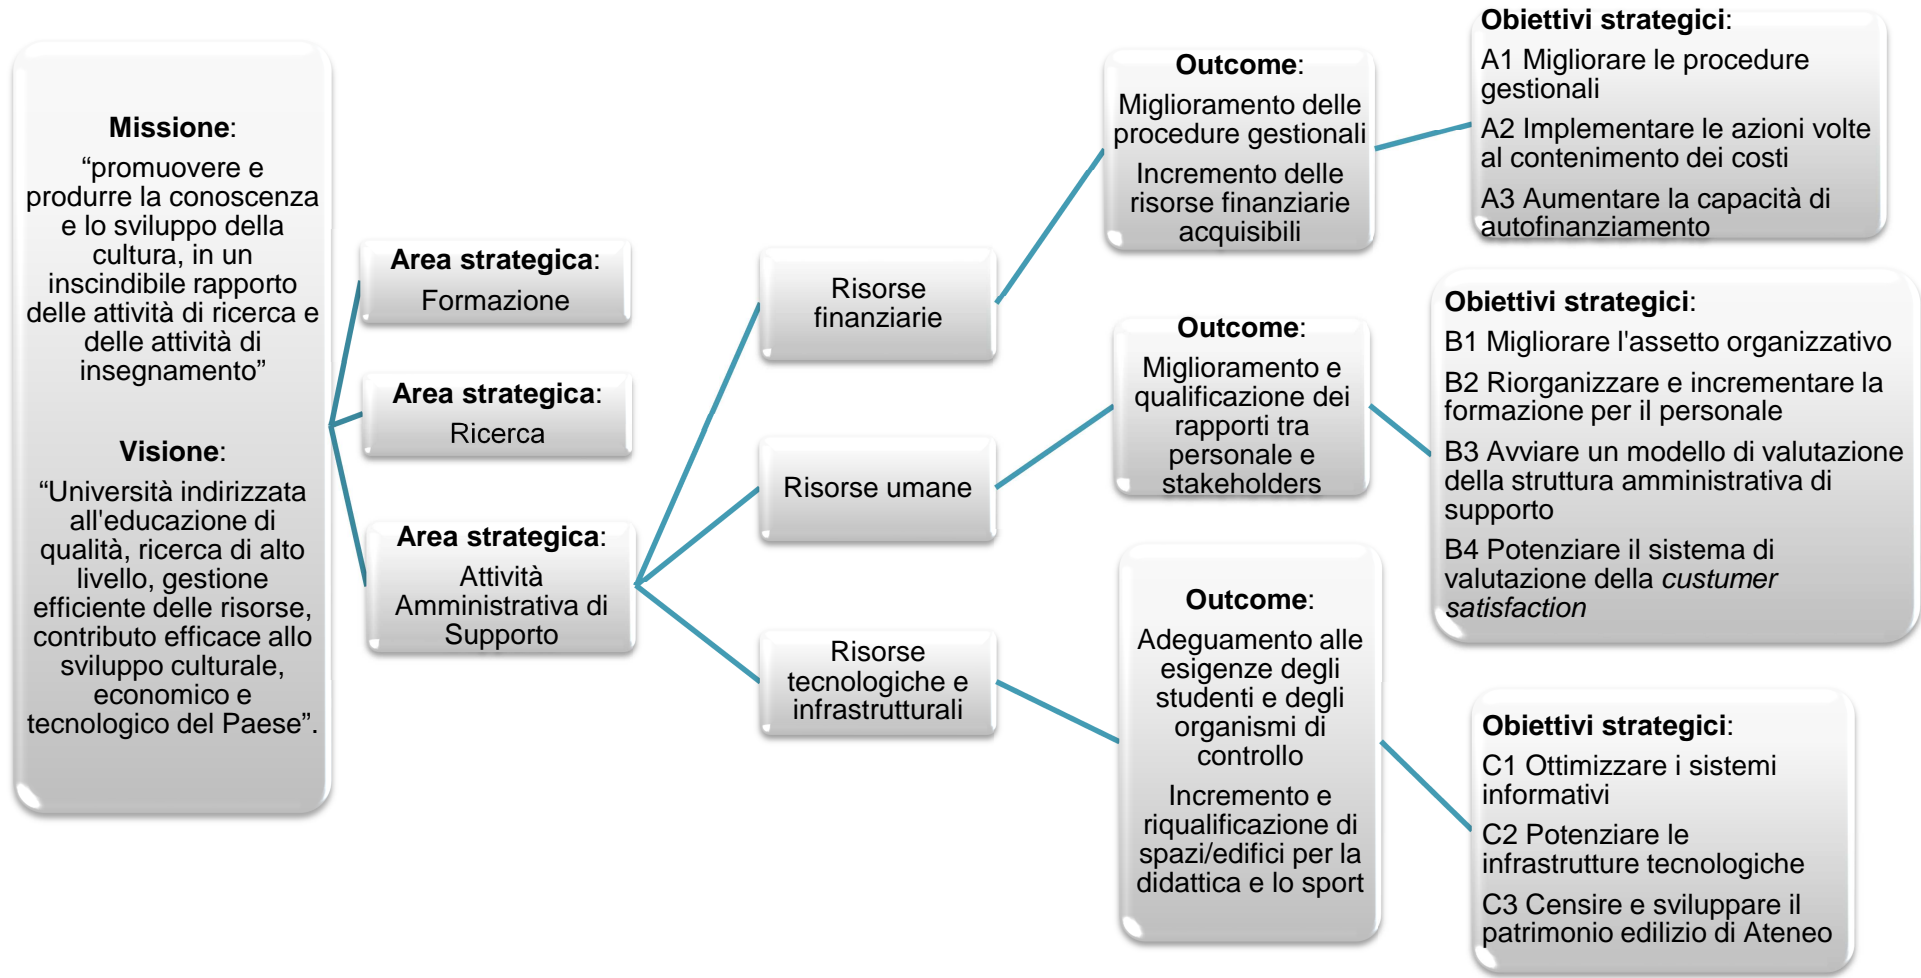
**Missione**:
“promuovere e produrre la conoscenza e lo sviluppo della cultura, in un inscindibile rapporto delle attività di ricerca e delle attività di insegnamento”

**Visione**:
“Università indirizzata all'educazione di qualità, ricerca di alto livello, gestione efficiente delle risorse, contributo efficace allo sviluppo culturale, economico e tecnologico del Paese”.

**Area strategica**:
Formazione

**Area strategica**:
Ricerca

**Area strategica**:
Attività Amministrativa di Supporto

Risorse finanziarie

Risorse umane

Risorse tecnologiche e infrastrutturali

**Outcome**:
Miglioramento delle procedure gestionali
Incremento delle risorse finanziarie acquisibili

**Outcome**:
Miglioramento e qualificazione dei rapporti tra personale e stakeholders

**Outcome**:
Adeguamento alle esigenze degli studenti e degli organismi di controllo
Incremento e riqualificazione di spazi/edifici per la didattica e lo sport

**Obiettivi strategici**:
A1 Migliorare le procedure gestionali
A2 Implementare le azioni volte al contenimento dei costi
A3 Aumentare la capacità di autofinanziamento

**Obiettivi strategici**:
B1 Migliorare l'assetto organizzativo
B2 Riorganizzare e incrementare la formazione per il personale
B3 Avviare un modello di valutazione della struttura amministrativa di supporto
B4 Potenziare il sistema di valutazione della *custumer satisfaction*

**Obiettivi strategici**:
C1 Ottimizzare i sistemi informativi
C2 Potenziare le infrastrutture tecnologiche
C3 Censire e sviluppare il patrimonio edilizio di Ateneo